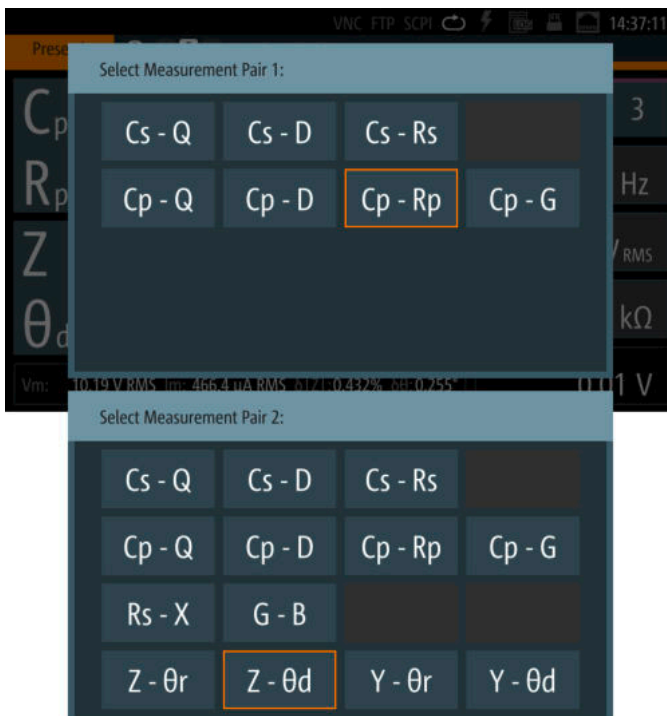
VNC FTP SCPI 14:37:11

Prese

Select Measurement Pair 1:

Cs - Q
Cs - D
Cs - Rs
Cp - Q
Cp - D
Cp - Rp
Cp - G

$C_p$
$R_p$
Z
$\theta_d$

3
Hz
$V_{RMS}$
kΩ

Vm: 10.19 V RMS Im: 466.4 uA RMS δ|Z|:0.432% δθ:0.255°

0.01 V

Select Measurement Pair 2:

Cs - Q
Cs - D
Cs - Rs
Cp - Q
Cp - D
Cp - Rp
Cp - G
Rs - X
G - B
Z - θr
Z - θd
Y - θr
Y - θd